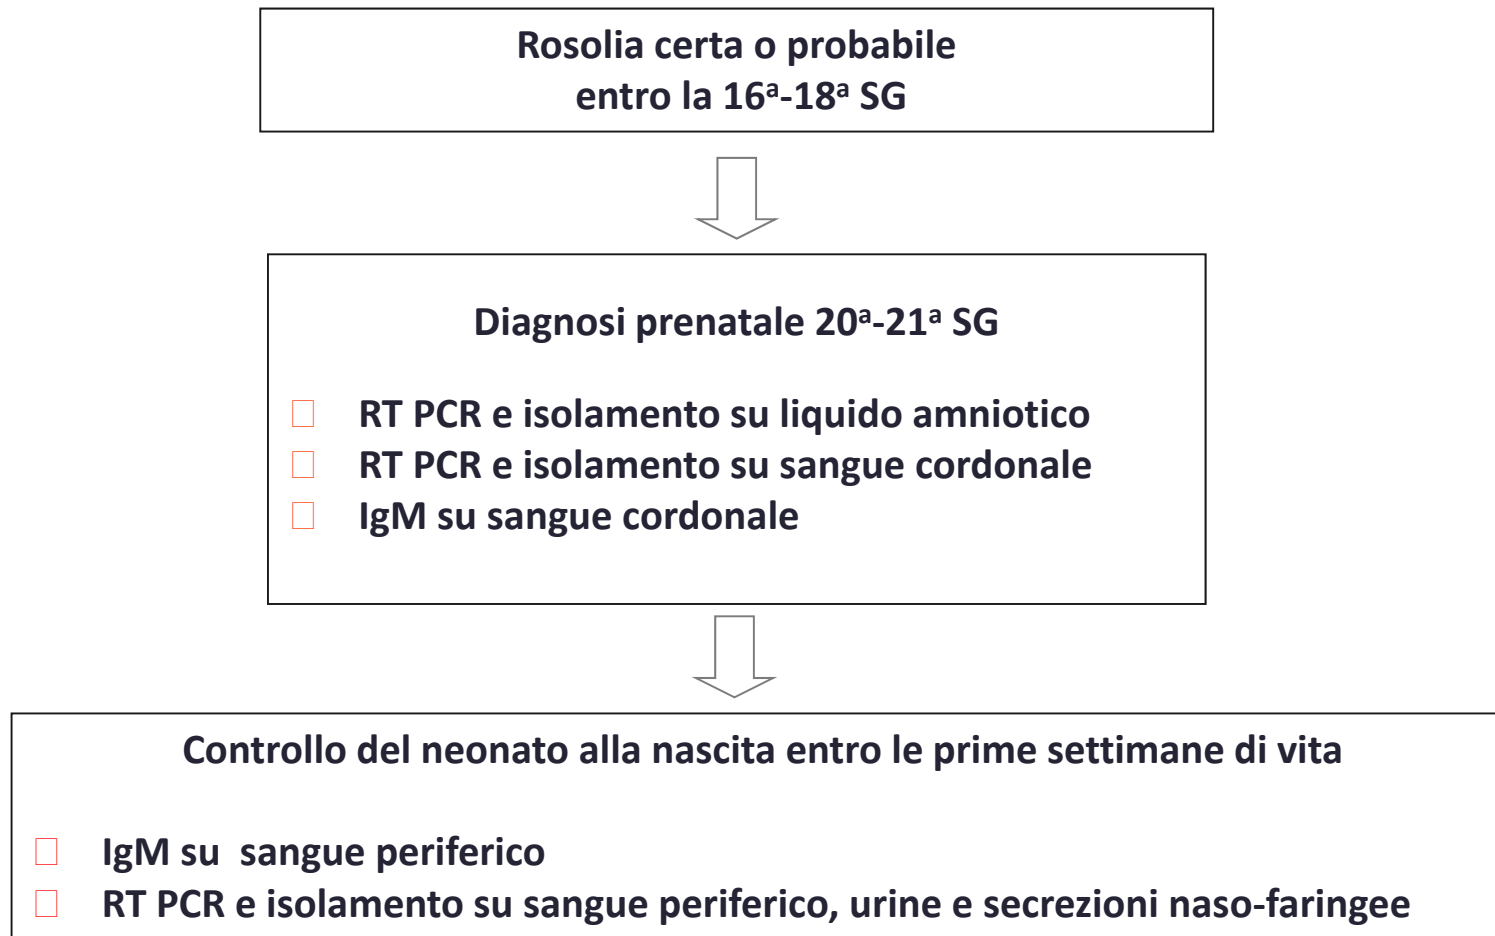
Rosolia certa o probabile
entro la 16ª-18ª SG

Diagnosi prenatale 20ª-21ª SG

RT PCR e isolamento su liquido amniotico
RT PCR e isolamento su sangue cordonale
IgM su sangue cordonale

Controllo del neonato alla nascita entro le prime settimane di vita

IgM su sangue periferico
RT PCR e isolamento su sangue periferico, urine e secrezioni naso-faringee